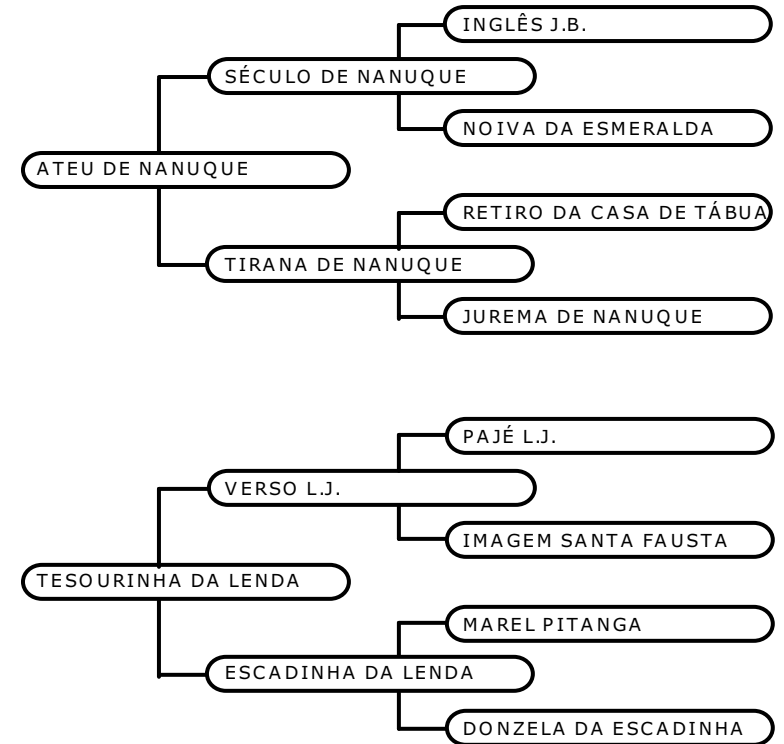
INGLÊS J.B.

SÉCULO DE NANUQUE

NOIVA DA ESMERALDA

ATEU DE NANUQUE

RETIRO DA CASA DE TÁBUA

TIRANA DE NANUQUE

JUREMA DE NANUQUE

PAJÉ L.J.

VERSO L.J.

IMAGEM SANTA FAUSTA

TESOURINHA DA LENDA

MAREL PITANGA

ESCADINHA DA LENDA

DONZELA DA ESCADINHA